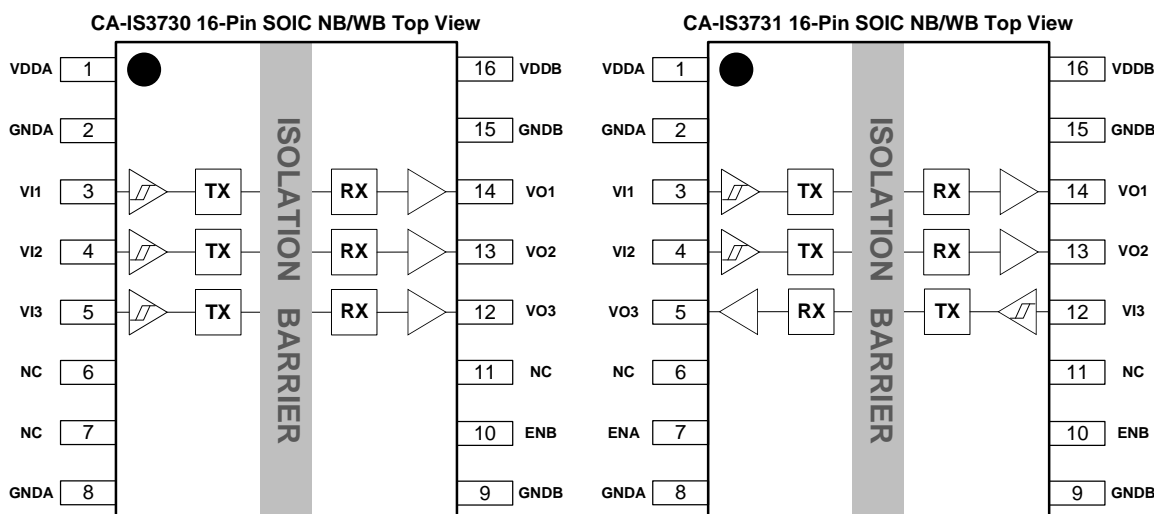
CA-IS3730 16-Pin SOIC NB/WB Top View

VDDA 1
GNDA 2
VI1 3
VI2 4
VI3 5
NC 6
NC 7
GNDA 8

TX
TX
TX

ISOLATION BARRIER

RX
RX
RX

16 VDDB
15 GNDB
14 VO1
13 VO2
12 VO3
11 NC
10 ENB
9 GNDB

CA-IS3731 16-Pin SOIC NB/WB Top View

VDDA 1
GNDA 2
VI1 3
VI2 4
VO3 5
NC 6
ENA 7
GNDA 8

TX
TX
RX

ISOLATION BARRIER

RX
RX
TX

16 VDDB
15 GNDB
14 VO1
13 VO2
12 VI3
11 NC
10 ENB
9 GNDB